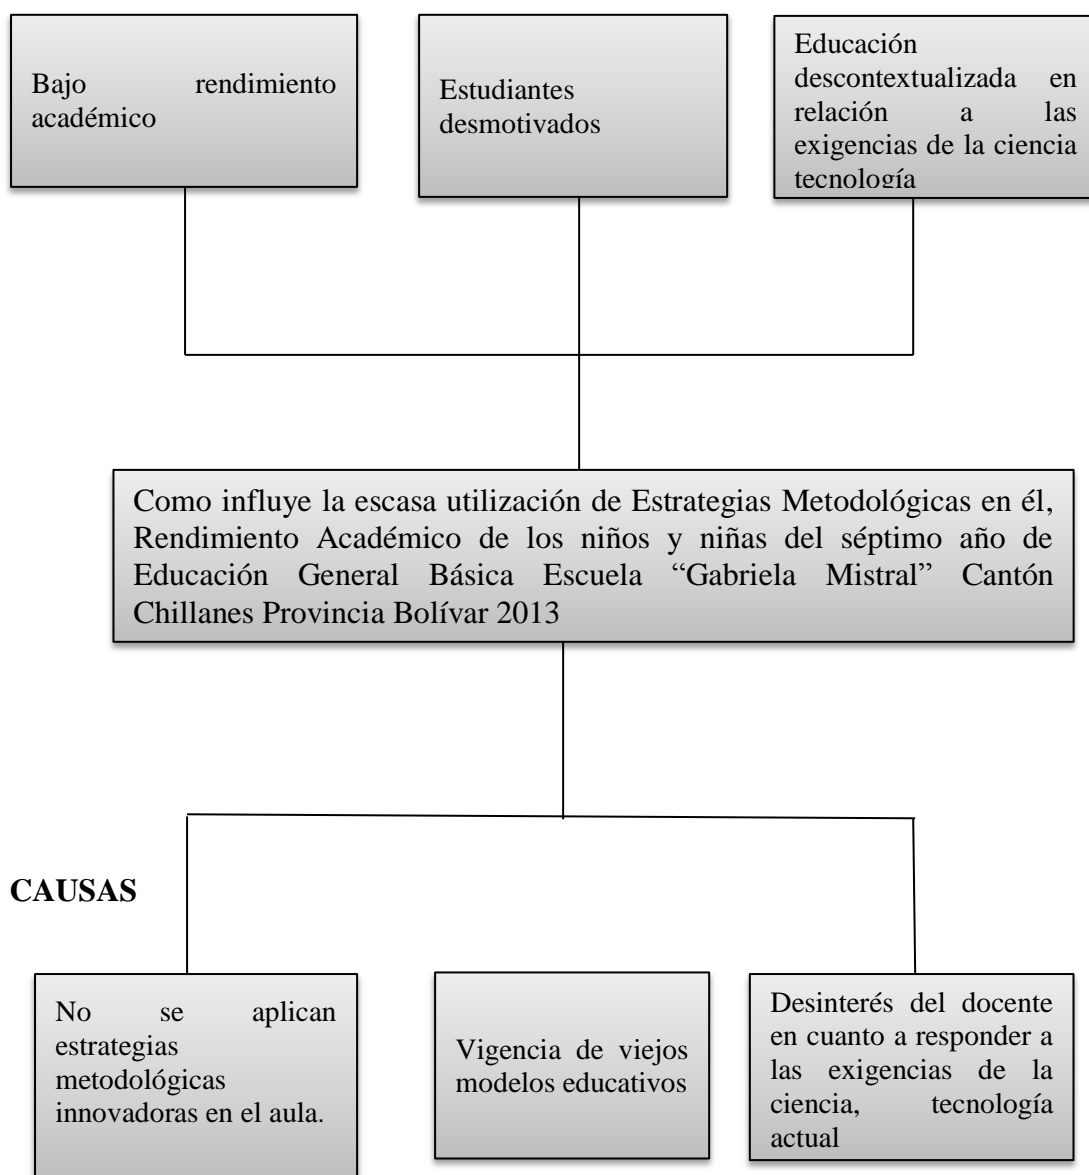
Bajo rendimiento académico

Estudiantes desmotivados

Educación descontextualizada en relación a las exigencias de la ciencia tecnología

Como influye la escasa utilización de Estrategias Metodológicas en él, Rendimiento Académico de los niños y niñas del séptimo año de Educación General Básica Escuela "Gabriela Mistral" Cantón Chillanes Provincia Bolívar 2013

CAUSAS

No se aplican estrategias metodológicas innovadoras en el aula.

Vigencia de viejos modelos educativos

Desinterés del docente en cuanto a responder a las exigencias de la ciencia, tecnología actual